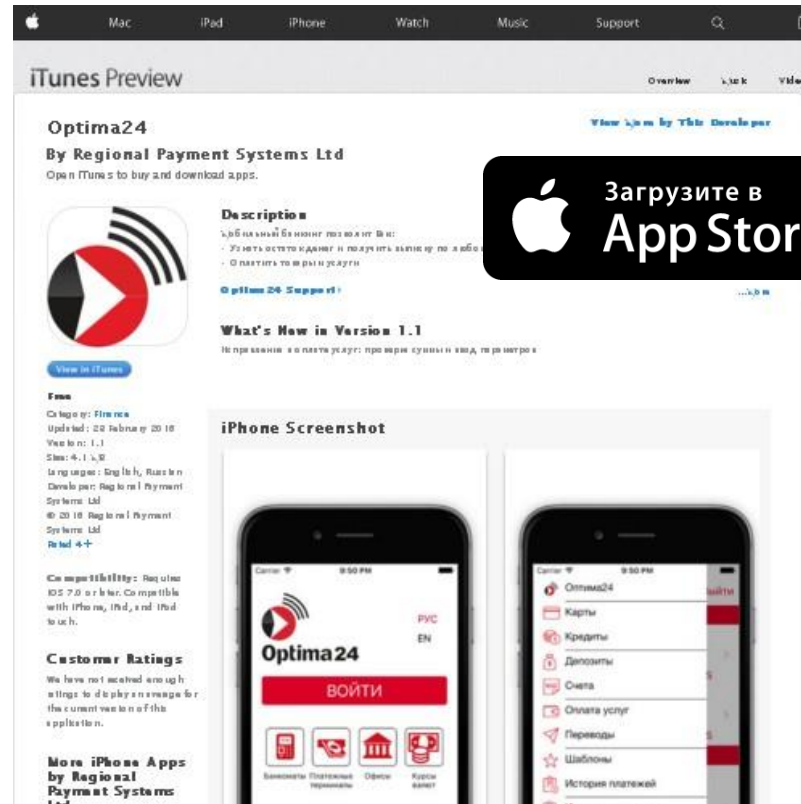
Mac iPad iPhone Watch Music Support

iTunes Preview

Overview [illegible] Video

Optima24

By Regional Payment Systems Ltd

Open iTunes to buy and download apps.

View More by This Developer

Загрузите в App Stor

Description

Мобильный банкинг позволит Вам:
- Узнать остаток денег и получить выписку по любо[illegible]
- Оплатить товары и услуги

Optima24 Support

...More

What's New in Version 1.1

Исправление в оплате услуг: проверка суммы и ввод параметров

View in iTunes

Free

Category: Finance
Updated: 22 February 2016
Version: 1.1
Size: 4.1 MB
Languages: English, Russian
Developer: Regional Payment Systems Ltd
© 2016 Regional Payment Systems Ltd
Rated 4+

Compatibility: Requires iOS 7.0 or later. Compatible with iPhone, iPad, and iPod touch.

Customer Ratings

We have not received enough ratings to display an average for the current version of this application.

More iPhone Apps by Regional Payment Systems Ltd

iPhone Screenshot

Carrier 9:50 PM

РУС
EN

Optima24

ВОЙТИ

Банкоматы Платежные терминалы Офисы Курсы валют

Carrier 9:50 PM

Оптима24
Карты
Кредиты
Депозиты
Счета
Оплата услуг
Переводы
Шаблоны
История платежей

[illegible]йти